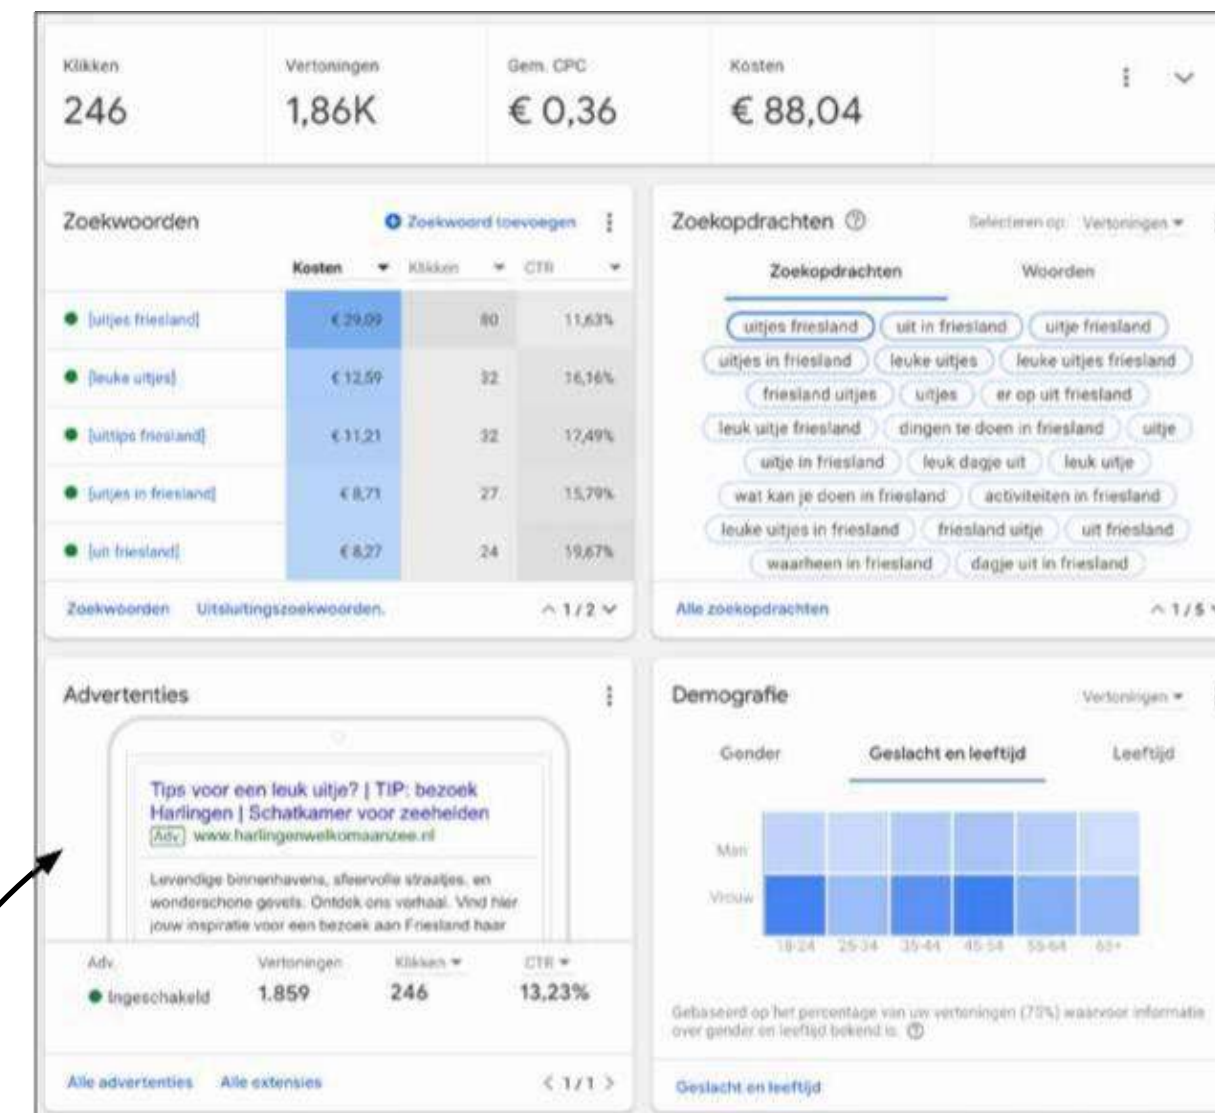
Klikken
246

Vertoningen
1,86K

Gem. CPC
€ 0,36

Kosten
€ 88,04

Zoekwoorden

Zoekwoord toevoegen

| | Kosten | Klikken | CTR |
|---|---|---|---|
| [uitjes friesland] | € 29,09 | 80 | 11,63% |
| [leuke uitjes] | € 12,59 | 32 | 16,16% |
| [uittips friesland] | € 11,21 | 32 | 12,49% |
| [uitjes in friesland] | € 8,71 | 27 | 15,79% |
| [uit friesland] | € 8,27 | 24 | 19,67% |

Zoekwoorden Uitsluitingszoekwoorden. 1 / 2

Zoekopdrachten

Selecteren op: Vertoningen

Zoekopdrachten Woorden

uitjes friesland
uit in friesland
uitje friesland
uitjes in friesland
leuke uitjes
leuke uitjes friesland
friesland uitjes
uitjes
er op uit friesland
leuk uitje friesland
dingen te doen in friesland
uitje
uitje in friesland
leuk dagje uit
leuk uitje
wat kan je doen in friesland
activiteiten in friesland
leuke uitjes in friesland
friesland uitje
uit friesland
waarheen in friesland
dagje uit in friesland

Alle zoekopdrachten 1 / 5

Advertenties

Tips voor een leuk uitje? | TIP: bezoek Harlingen | Schatkamer voor zeehelden
Adv. www.harlingenwelkomaanzee.nl
Levendige binnenhavens, sfeervolle straatjes, en wonderschone gevels. Ontdek ons verhaal. Vind hier jouw inspiratie voor een bezoek aan Friesland haar

Adv. Ingeschakeld
Vertoningen 1.859
Klikken 246
CTR 13,23%

Alle advertenties Alle extensies 1 / 1

Demografie

Vertoningen

Gender Geslacht en leeftijd Leeftijd

Man
Vrouw
18-24 25-34 35-44 45-54 55-64 65+

Gebaseerd op het percentage van uw vertoningen (75%) waarvoor informatie over gender en leeftijd bekend is.

Geslacht en leeftijd